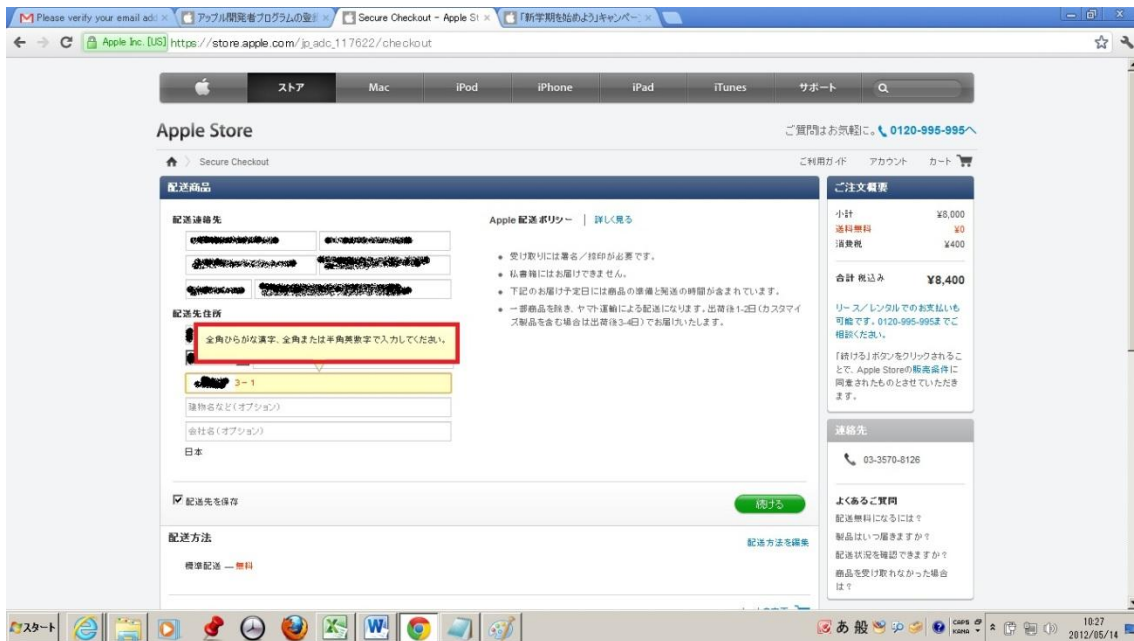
Please verify your email add ×
アップル開発者プログラムの登録 ×
Secure Checkout - Apple St ×
「新学期を始めよう」キャンペー ×

Apple Inc. [US] https://store.apple.com/jp_adc_117622/checkout

ストア Mac iPod iPhone iPad iTunes サポート

Apple Store

ご質問はお気軽に。0120-995-995へ

Secure Checkout

ご利用ガイド アカウント カート

配送商品

配送連絡先

Apple 配送ポリシー | 詳しく見る

• 受け取りには署名／捺印が必要です。
• 私書箱にはお届けできません。
• 下記のお届け予定日には商品の準備と発送の時間が含まれています。
• 一部商品を除き、ヤマト運輸による配送になります。出荷後1-2日（カスタマイズ製品を含む場合は出荷後3-4日）でお届けいたします。

配送先住所

全角ひらがな漢字、全角または半角英数字で入力してください。

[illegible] 3－1

建物名など（オプション）

会社名（オプション）

日本

配送先を保存

続ける

配送方法

配送方法を編集

標準配送 — 無料

ご注文概要

| 小計 | ¥8,000 |
|---|---|
| 送料無料 | ¥0 |
| 消費税 | ¥400 |

合計 税込み ¥8,400

リース／レンタルでのお支払いも可能です。0120-995-995までご相談ください。

「続ける」ボタンをクリックされることで、Apple Storeの販売条件に同意されたものとさせていただきます。

連絡先

03-3570-8126

よくあるご質問

配送無料になるには？
製品はいつ届きますか？
配送状況を確認できますか？
商品を受け取れなかった場合は？

スタート

あ 般

10:27
2012/05/14